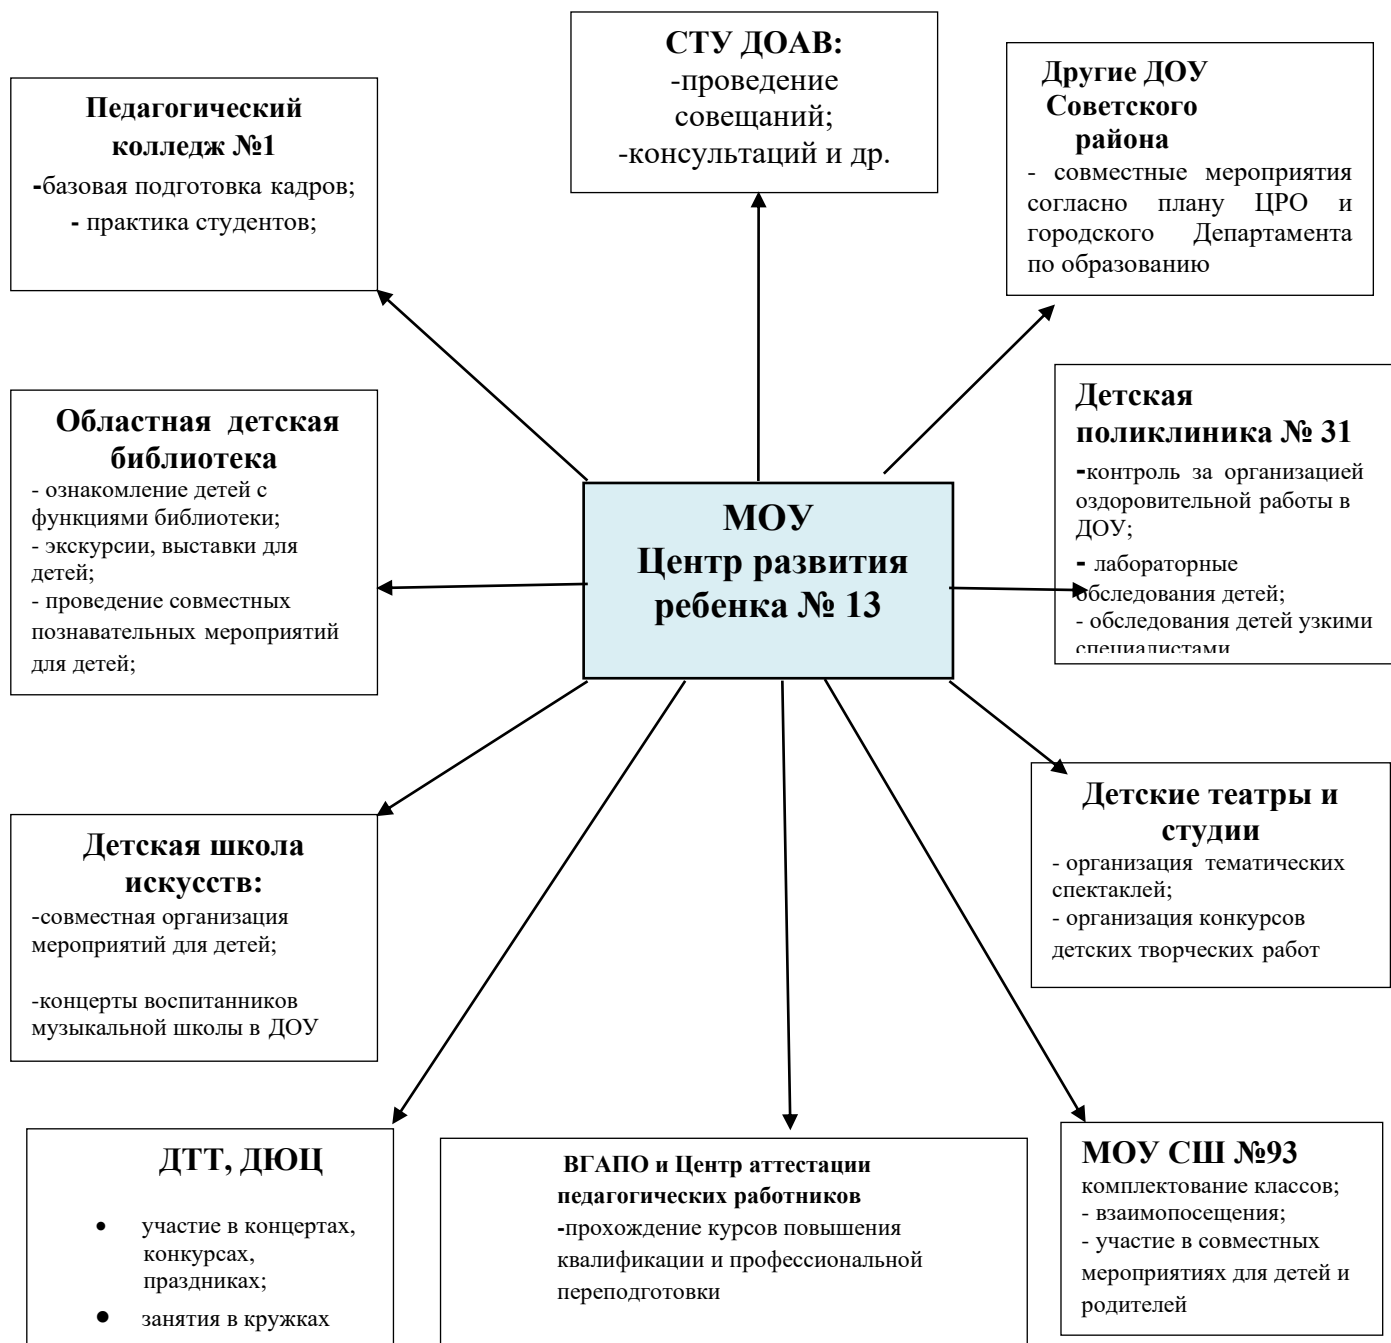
СТУ ДОАВ:
-проведение совещаний;
-консультаций и др.

Педагогический колледж №1
-базовая подготовка кадров;
- практика студентов;

Другие ДОУ Советского района
- совместные мероприятия согласно плану ЦРО и городского Департамента по образованию

Областная детская библиотека
- ознакомление детей с функциями библиотеки;
- экскурсии, выставки для детей;
- проведение совместных познавательных мероприятий для детей;

Детская поликлиника № 31
-контроль за организацией оздоровительной работы в ДОУ;
- лабораторные обследования детей;
- обследования детей узкими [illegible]

МОУ
Центр развития ребенка № 13

Детские театры и студии
- организация тематических спектаклей;
- организация конкурсов детских творческих работ

Детская школа искусств:
-совместная организация мероприятий для детей;

-концерты воспитанников музыкальной школы в ДОУ

ДТТ, ДЮЦ
• участие в концертах, конкурсах, праздниках;
• занятия в кружках

ВГАПО и Центр аттестации педагогических работников
-прохождение курсов повышения квалификации и профессиональной переподготовки

МОУ СШ №93
комплектование классов;
- взаимопосещения;
- участие в совместных мероприятиях для детей и родителей